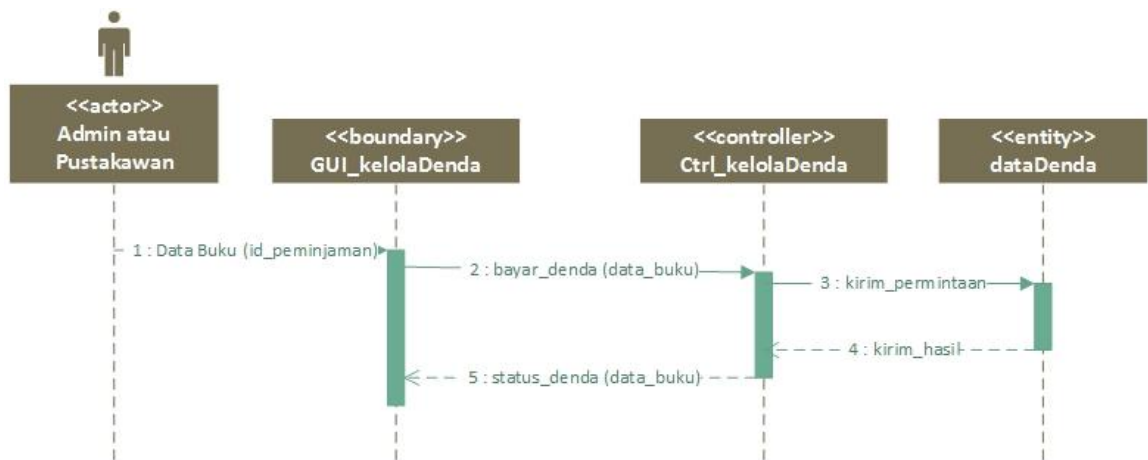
<<actor>>
Admin atau
Pustakawan

<<boundary>>
GUI_kelolaDenda

<<controller>>
Ctrl_kelolaDenda

<<entity>>
dataDenda

1 : Data Buku (id_peminjaman)

2 : bayar_denda (data_buku)

3 : kirim_permintaan

4 : kirim_hasil

5 : status_denda (data_buku)